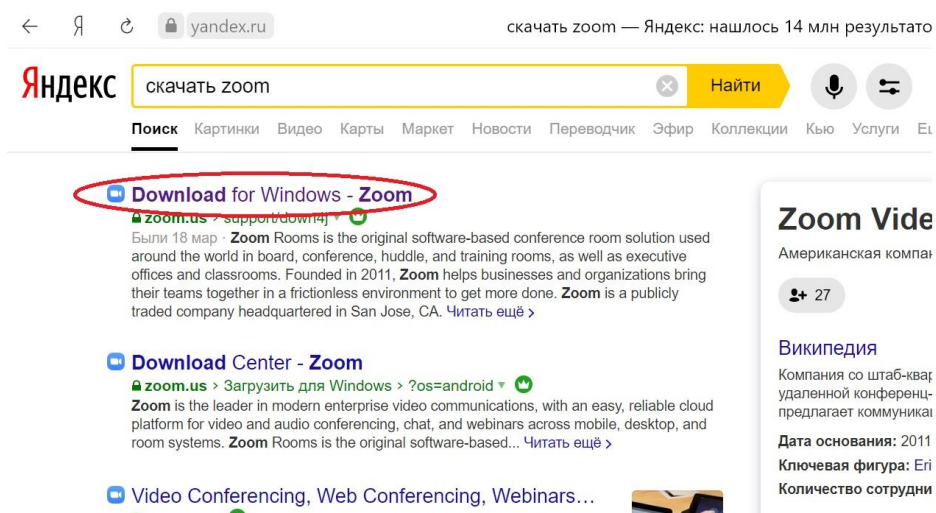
← Я ↻ yandex.ru скачать zoom — Яндекс: нашлось 14 млн результато

Яндекс скачать zoom Найти

Поиск Картинки Видео Карты Маркет Новости Переводчик Эфир Коллекции Кью Услуги Е

Download for Windows - Zoom
zoom.us › support/down4j
Были 18 мар · Zoom Rooms is the original software-based conference room solution used around the world in board, conference, huddle, and training rooms, as well as executive offices and classrooms. Founded in 2011, Zoom helps businesses and organizations bring their teams together in a frictionless environment to get more done. Zoom is a publicly traded company headquartered in San Jose, CA. Читать ещё ›

Download Center - Zoom
zoom.us › Загрузить для Windows › ?os=android
Zoom is the leader in modern enterprise video communications, with an easy, reliable cloud platform for video and audio conferencing, chat, and webinars across mobile, desktop, and room systems. Zoom Rooms is the original software-based... Читать ещё ›

Video Conferencing, Web Conferencing, Webinars…

Zoom Vide
Американская компан
27
Википедия
Компания со штаб-квар
удаленной конференц-
предлагает коммуника
Дата основания: 2011
Ключевая фигура: Eri
Количество сотрудни